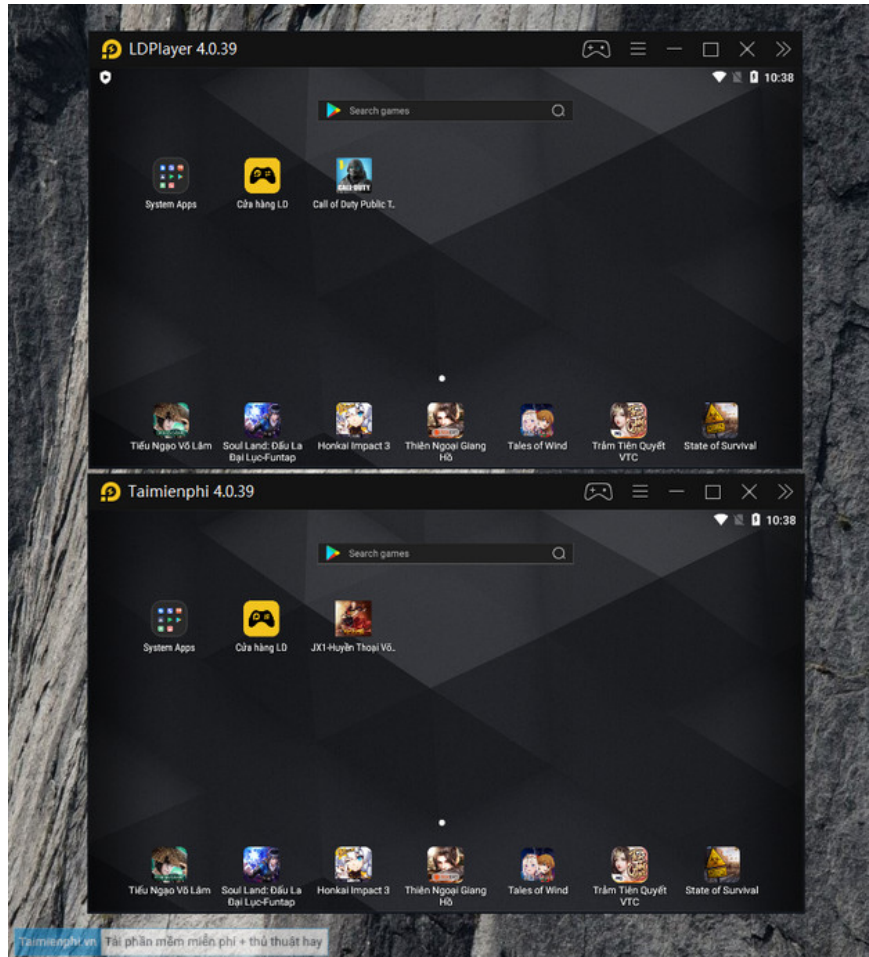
LDPlayer 4.0.39

10:38

Search games

System Apps

Cửa hàng LD

Call of Duty Public T..

Tiếu Ngạo Võ Lâm

Soul Land: Đấu La Đại Lục-Funtap

Honkai Impact 3

Thiên Ngoại Giang Hồ

Tales of Wind

Trảm Tiên Quyết VTC

State of Survival

Taimienphi 4.0.39

10:38

Search games

System Apps

Cửa hàng LD

JX1-Huyền Thoại Võ..

Tiếu Ngạo Võ Lâm

Soul Land: Đấu La Đại Lục-Funtap

Honkai Impact 3

Thiên Ngoại Giang Hồ

Tales of Wind

Trảm Tiên Quyết VTC

State of Survival

Taimienphi.vn Tải phần mềm miễn phí + thủ thuật hay